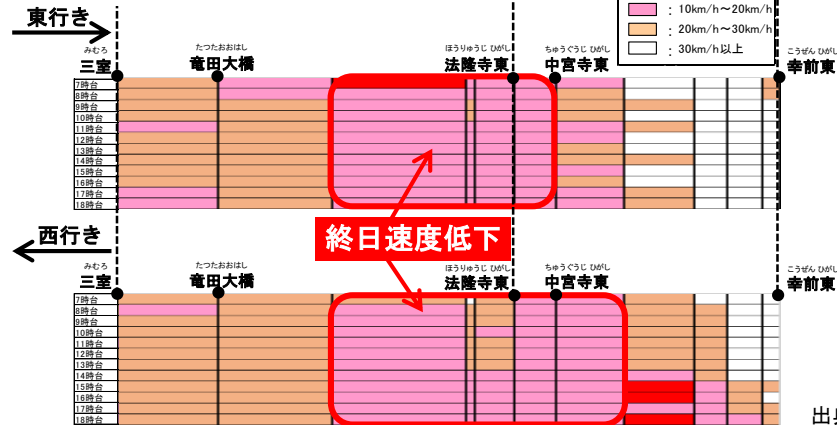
東行き

：10km/h～20km/h
：20km/h～30km/h
：30km/h以上

みむろ
三室
たつたおおはし
竜田大橋
ほうりゅうじ ひがし
法隆寺東
ちゅうぐうじ ひがし
中宮寺東
こうぜん ひがし
幸前東

7時台
8時台
9時台
10時台
11時台
12時台
13時台
14時台
15時台
16時台
17時台
18時台

終日速度低下

西行き

みむろ
三室
たつたおおはし
竜田大橋
ほうりゅうじ ひがし
法隆寺東
ちゅうぐうじ ひがし
中宮寺東
こうぜん ひがし
幸前東

7時台
8時台
9時台
10時台
11時台
12時台
13時台
14時台
15時台
16時台
17時台
18時台

出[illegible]